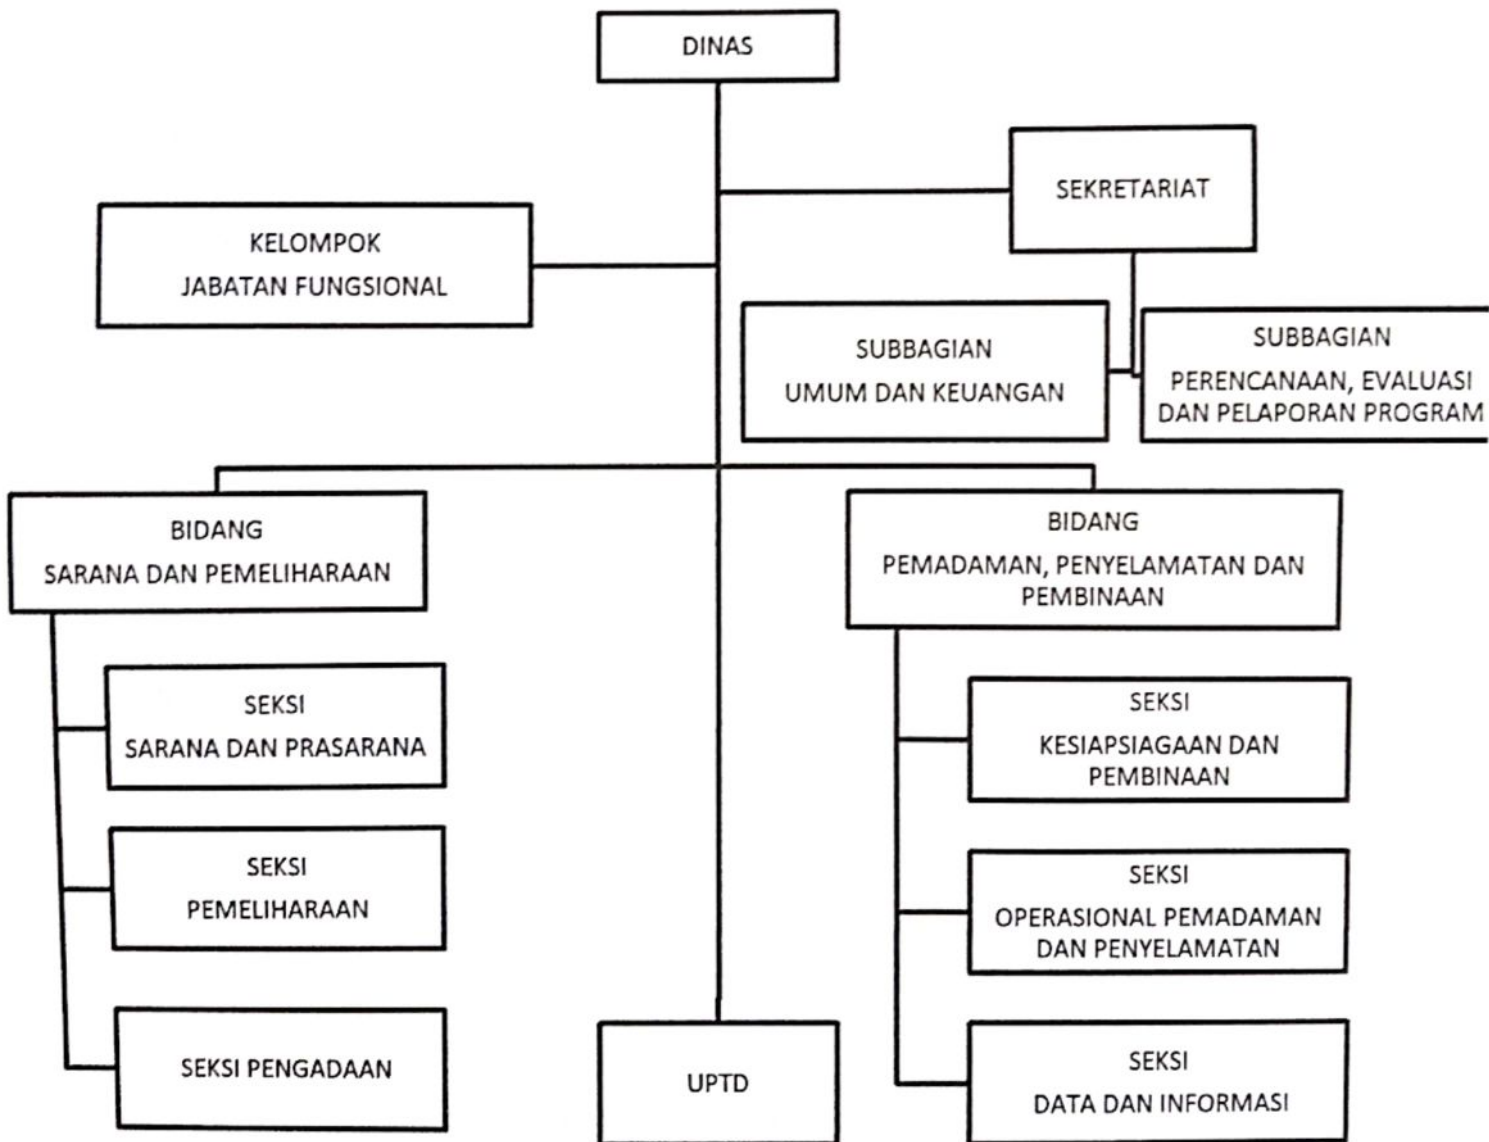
DINAS

SEKRETARIAT

KELOMPOK
JABATAN FUNGSIONAL

SUBBAGIAN
UMUM DAN KEUANGAN

SUBBAGIAN
PERENCANAAN, EVALUASI DAN PELAPORAN PROGRAM

BIDANG
SARANA DAN PEMELIHARAAN

BIDANG
PEMADAMAN, PENYELAMATAN DAN PEMBINAAN

SEKSI
SARANA DAN PRASARANA

SEKSI
PEMELIHARAAN

SEKSI PENGADAAN

SEKSI
KESIAPSIAGAAN DAN PEMBINAAN

SEKSI
OPERASIONAL PEMADAMAN DAN PENYELAMATAN

SEKSI
DATA DAN INFORMASI

UPTD